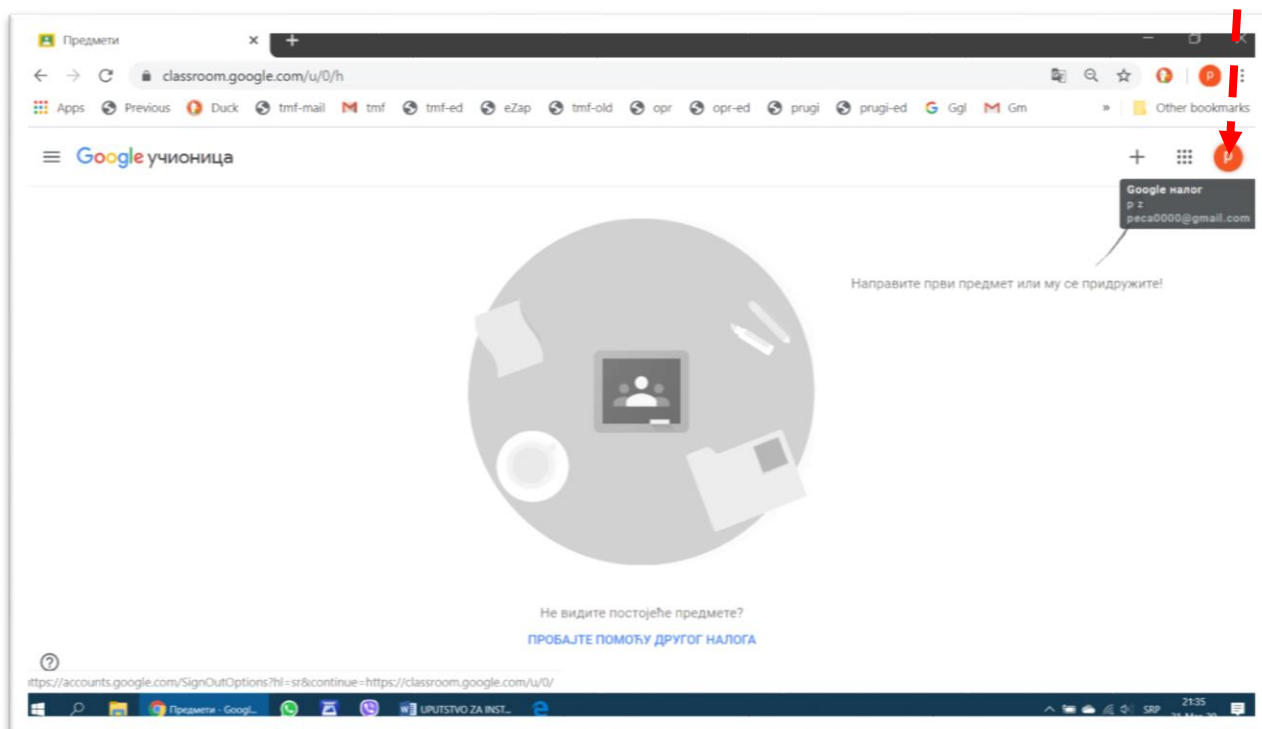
Предмети

classroom.google.com/u/0/h

Apps Previous Duck tmf-mail tmf tmf-ed eZap tmf-old opr opr-ed prugi prugi-ed Ggl Gm » Other bookmarks

Google учионица

Google налог
p z
peca0000@gmail.com

Направите први предмет или му се придружите!

Не видите постојеће предмете?

ПРОБАЈТЕ ПОМОЋУ ДРУГОГ НАЛОГА

https://accounts.google.com/SignOutOptions?hl=sr&continue=https://classroom.google.com/u/0/

Предмети - Googl... UPUTSTVO ZA INST... SRP 21:35